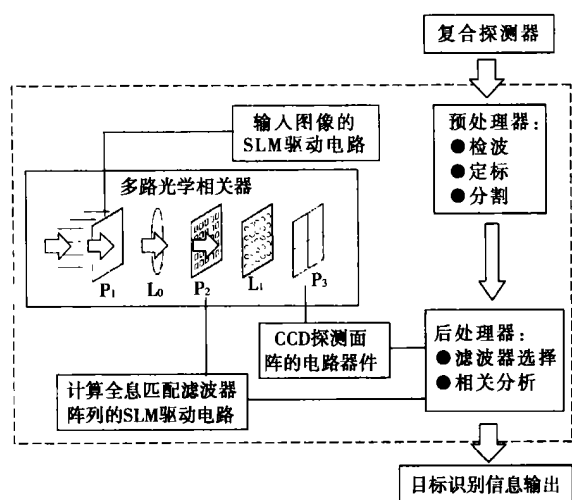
复合探测器

输入图像的
SLM驱动电路

多路光学相关器

$P_1$ $L_0$ $P_2$ $L_1$ $P_3$

预处理器:
●检波
●定标
●分割

CCD探测面
阵的电路器件

后处理器:
●滤波器选择
●相关分析

计算全息匹配滤波器
阵列的SLM驱动电路

日标识别信息输出